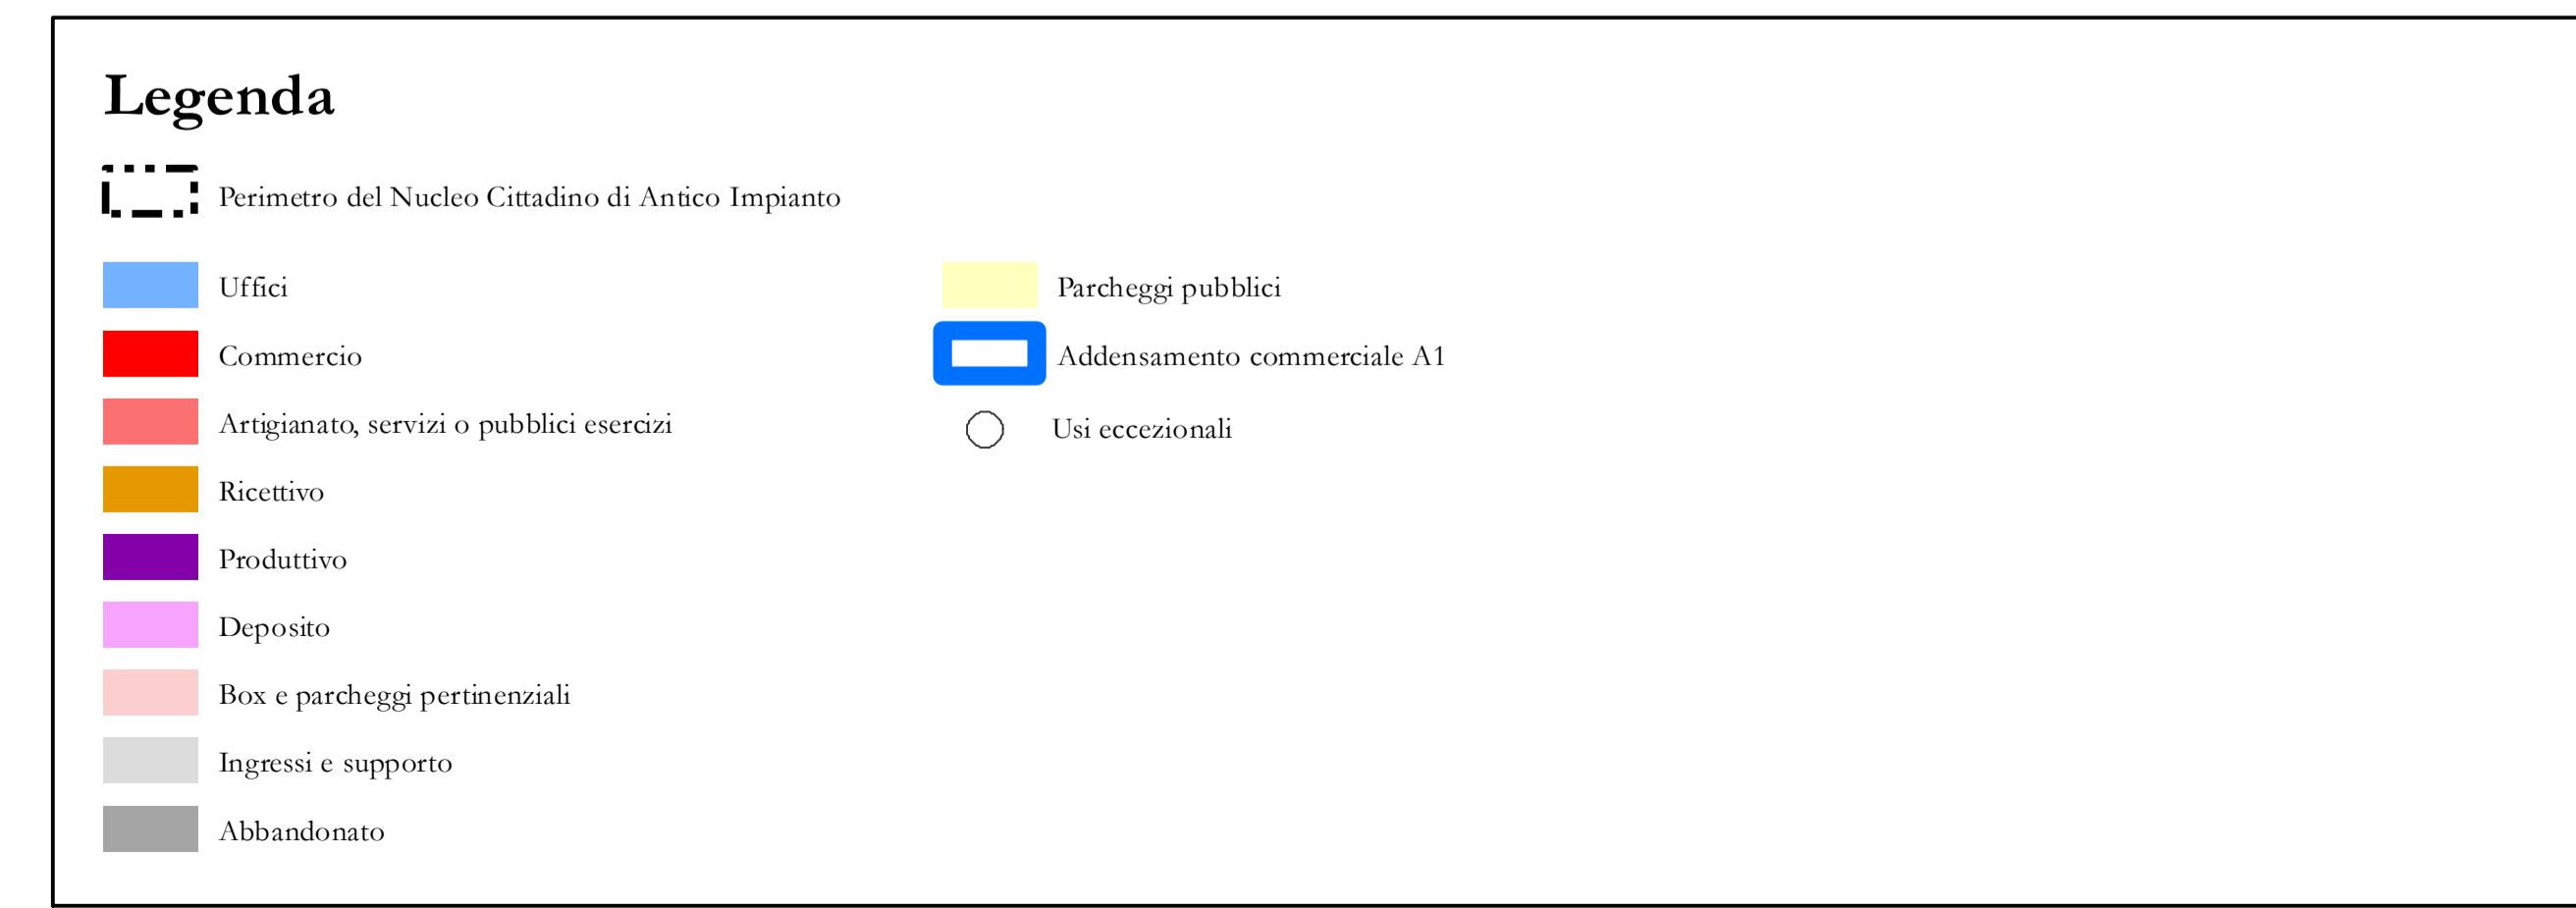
Legenda

Perimetro del Nucleo Cittadino di Antico Impianto

Uffici

Commercio

Artigianato, servizi o pubblici esercizi

Ricettivo

Produttivo

Deposito

Box e parcheggi pertinenziali

Ingressi e supporto

Abbandonato

Parcheggi pubblici

Addensamento commerciale A1

Usi eccezionali